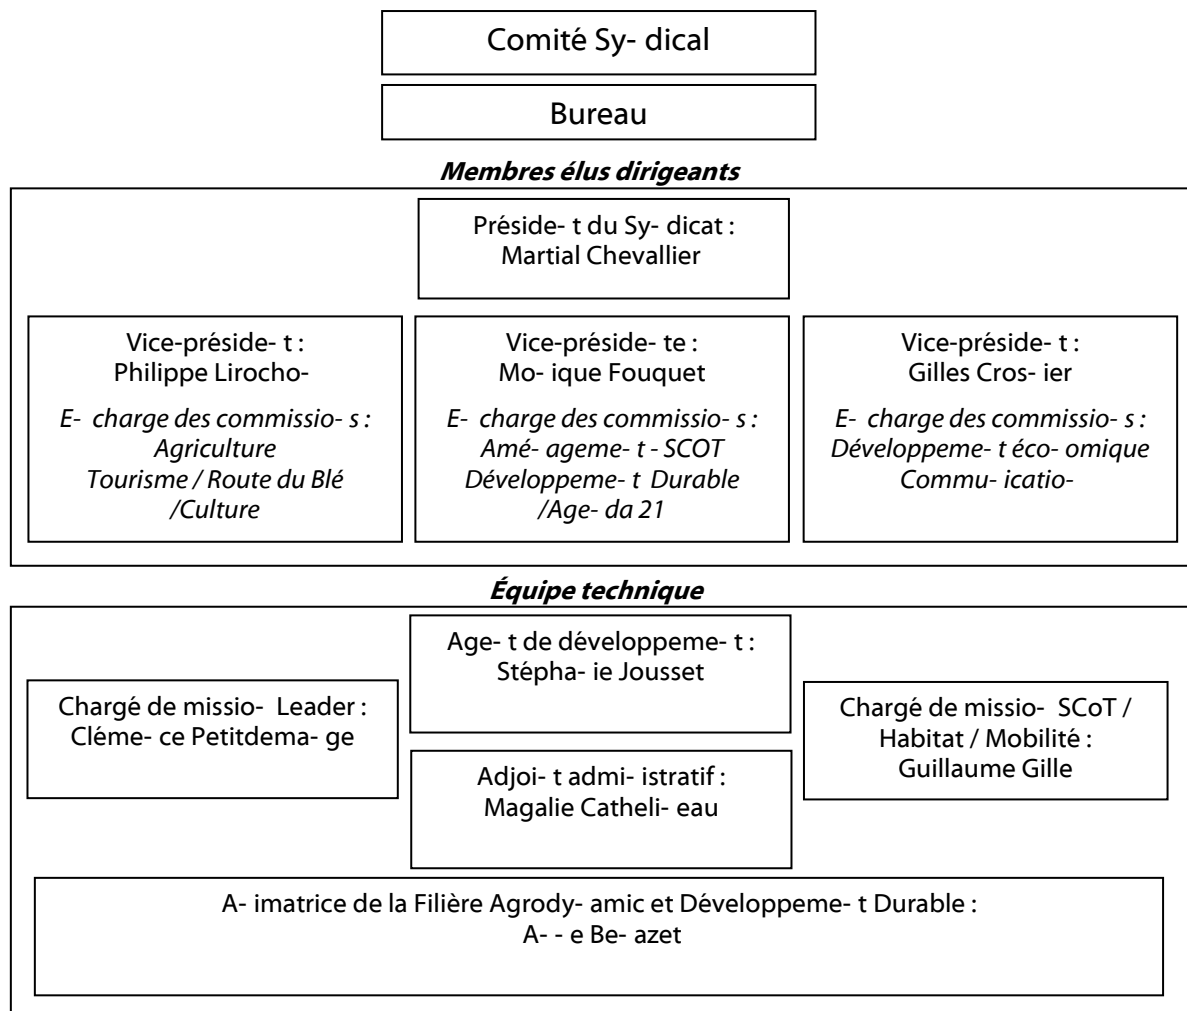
Comité Sy- dical

Bureau

**Membres élus dirigeants**

Préside- t du Sy- dicat :
Martial Chevallier

Vice-préside- t :
Philippe Lirocho-

*E- charge des commissio- s :*
*Agriculture*
*Tourisme / Route du Blé /Culture*

Vice-préside- te :
Mo- ique Fouquet

*E- charge des commissio- s :*
*Amé- ageme- t - SCOT*
*Développeme- t Durable /Age- da 21*

Vice-préside- t :
Gilles Cros- ier

*E- charge des commissio- s :*
*Développeme- t éco- omique*
*Commu- icatio-*

**Équipe technique**

Age- t de développeme- t :
Stépha- ie Jousset

Chargé de missio- Leader :
Cléme- ce Petitdema- ge

Chargé de missio- SCoT / Habitat / Mobilité :
Guillaume Gille

Adjoi- t admi- istratif :
Magalie Catheli- eau

A- imatrice de la Filière Agrody- amic et Développeme- t Durable :
A- - e Be- azet